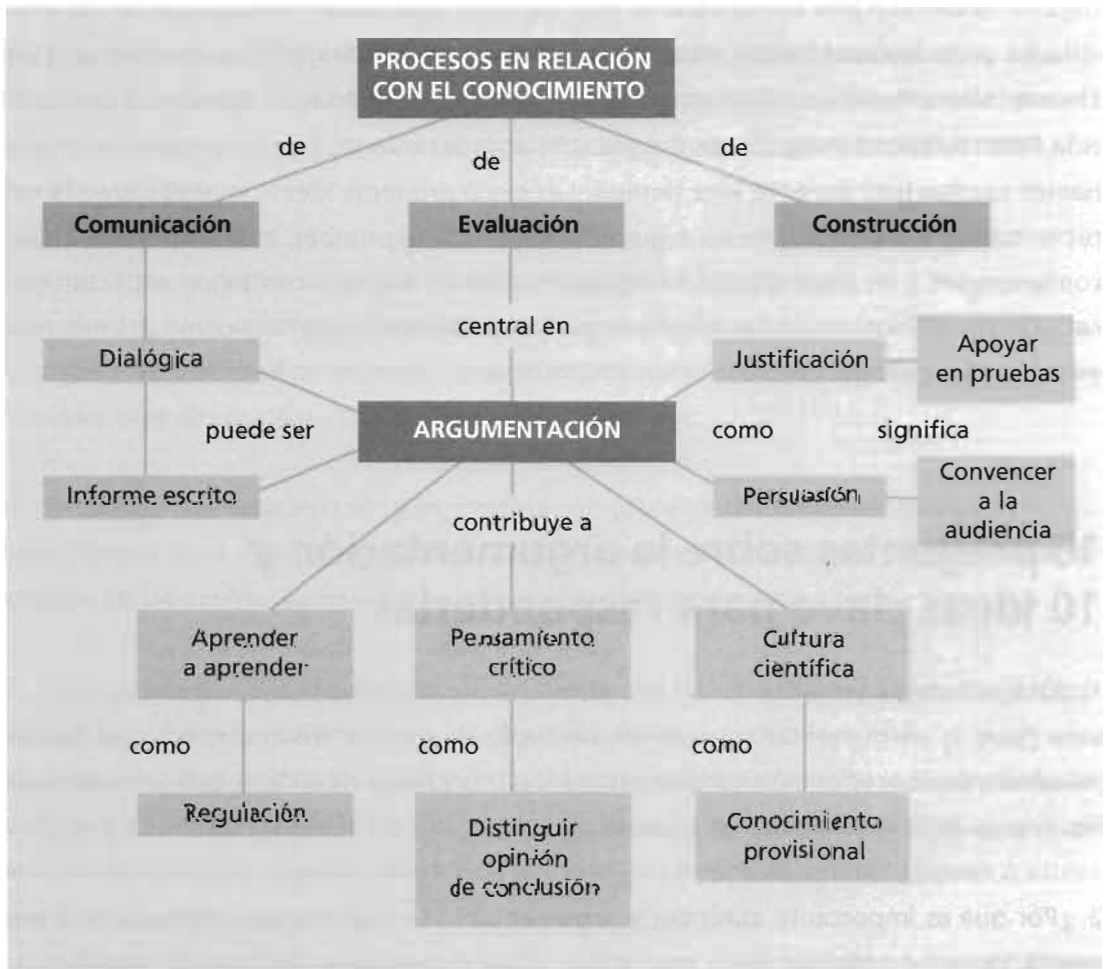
PROCESOS EN RELACIÓN CON EL CONOCIMIENTO

de

de

de

Comunicación

Evaluación

Construcción

central en

Dialógica

Justificación

Apoyar en pruebas

puede ser

ARGUMENTACIÓN

como

significa

Informe escrito

Persuasión

Convencer a la audiencia

contribuye a

Aprender a aprender

Pensamiento crítico

Cultura científica

como

como

como

Regulación

Distinguir opinión de conclusión

Conocimiento provisional